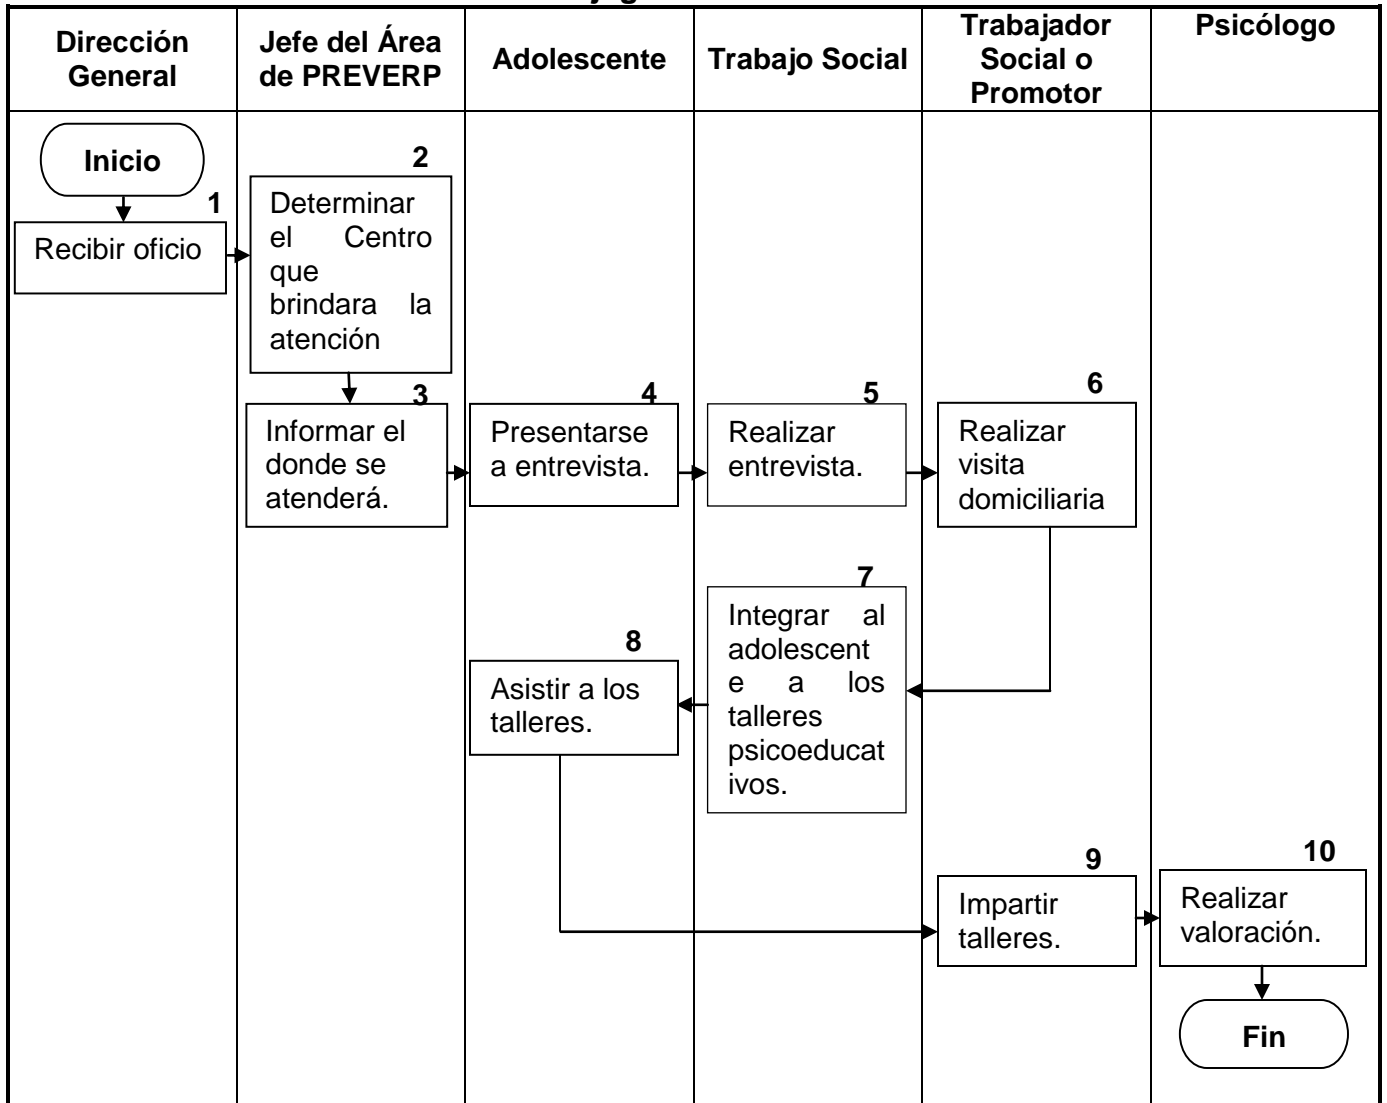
| Dirección General | Jefe del Área de PREVERP | Adolescente | Trabajo Social | Trabajador Social o Promotor | Psicólogo |
|---|---|---|---|---|---|
| Inicio | | | | | |
| 1 Recibir oficio | 2 Determinar el Centro que brindara la atención | | | | |
| | 3 Informar el donde se atenderá. | 4 Presentarse a entrevista. | 5 Realizar entrevista. | 6 Realizar visita domiciliaria | |
| | | 8 Asistir a los talleres. | 7 Integrar al adolescente a los talleres psicoeducativos. | | |
| | | | | 9 Impartir talleres. | 10 Realizar valoración. |
| | | | | | Fin |